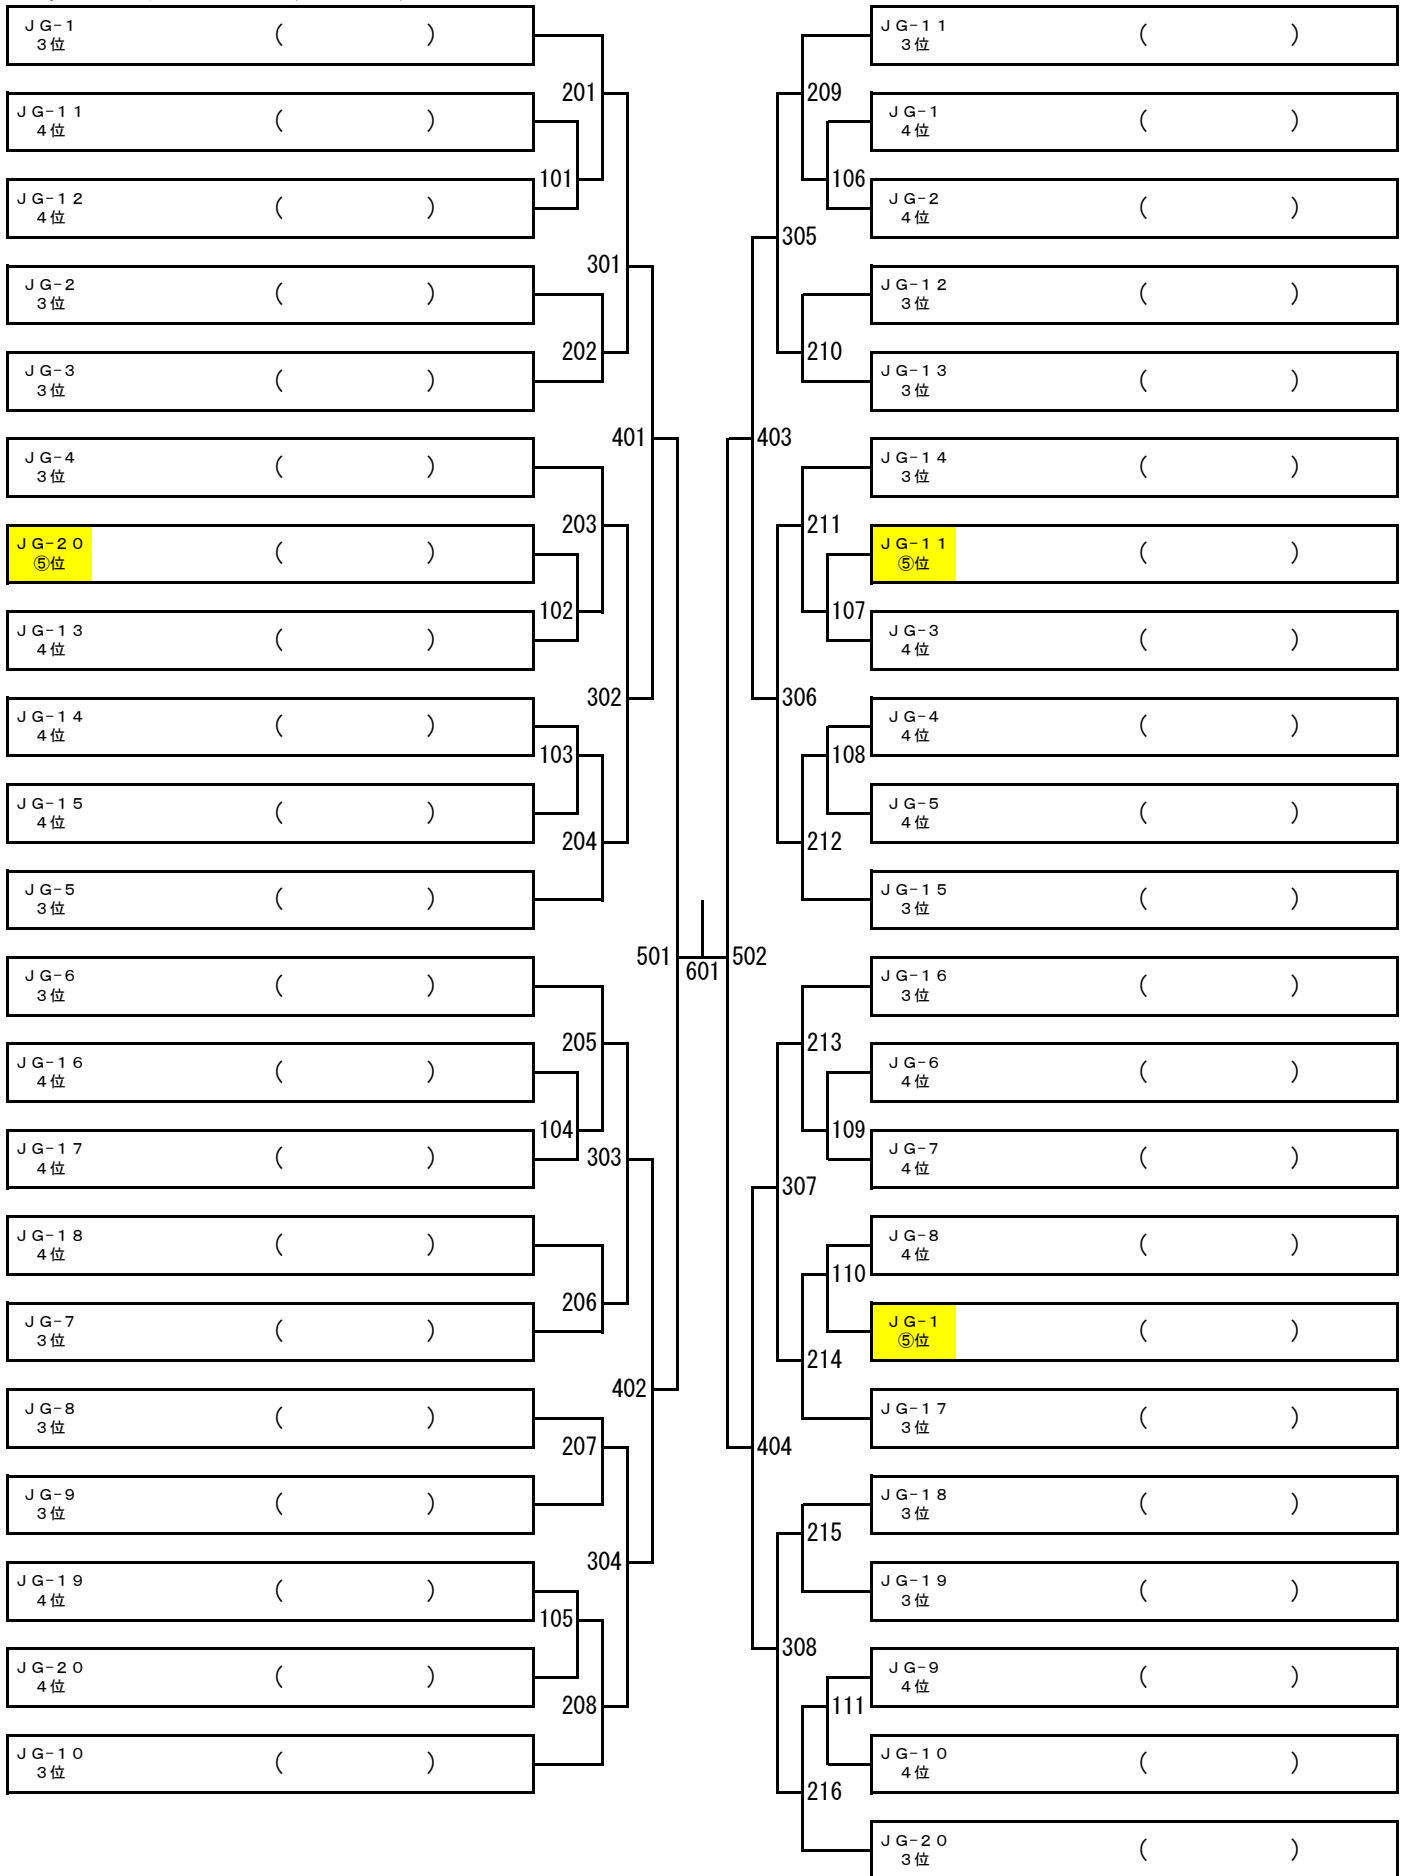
ＪＧ－１ ３位 ( )
ＪＧ－１１ ４位 ( )
ＪＧ－１２ ４位 ( )
ＪＧ－２ ３位 ( )
ＪＧ－３ ３位 ( )
ＪＧ－４ ３位 ( )
ＪＧ－２０ ⑤位 ( )
ＪＧ－１３ ４位 ( )
ＪＧ－１４ ４位 ( )
ＪＧ－１５ ４位 ( )
ＪＧ－５ ３位 ( )
ＪＧ－６ ３位 ( )
ＪＧ－１６ ４位 ( )
ＪＧ－１７ ４位 ( )
ＪＧ－１８ ４位 ( )
ＪＧ－７ ３位 ( )
ＪＧ－８ ３位 ( )
ＪＧ－９ ３位 ( )
ＪＧ－１９ ４位 ( )
ＪＧ－２０ ４位 ( )
ＪＧ－１０ ３位 ( )

201 101 301 202 401 203 102 302 103 204 501 601 502 205 104 303 206 402 207 304 105 208

209 106 305 210 403 211 107 306 108 212 213 109 307 110 214 404 215 308 111 216

ＪＧ－１１ ３位 ( )
ＪＧ－１ ４位 ( )
ＪＧ－２ ４位 ( )
ＪＧ－１２ ３位 ( )
ＪＧ－１３ ３位 ( )
ＪＧ－１４ ３位 ( )
ＪＧ－１１ ⑤位 ( )
ＪＧ－３ ４位 ( )
ＪＧ－４ ４位 ( )
ＪＧ－５ ４位 ( )
ＪＧ－１５ ３位 ( )
ＪＧ－１６ ３位 ( )
ＪＧ－６ ４位 ( )
ＪＧ－７ ４位 ( )
ＪＧ－８ ４位 ( )
ＪＧ－１ ⑤位 ( )
ＪＧ－１７ ３位 ( )
ＪＧ－１８ ３位 ( )
ＪＧ－１９ ３位 ( )
ＪＧ－９ ４位 ( )
ＪＧ－１０ ４位 ( )
ＪＧ－２０ ３位 ( )